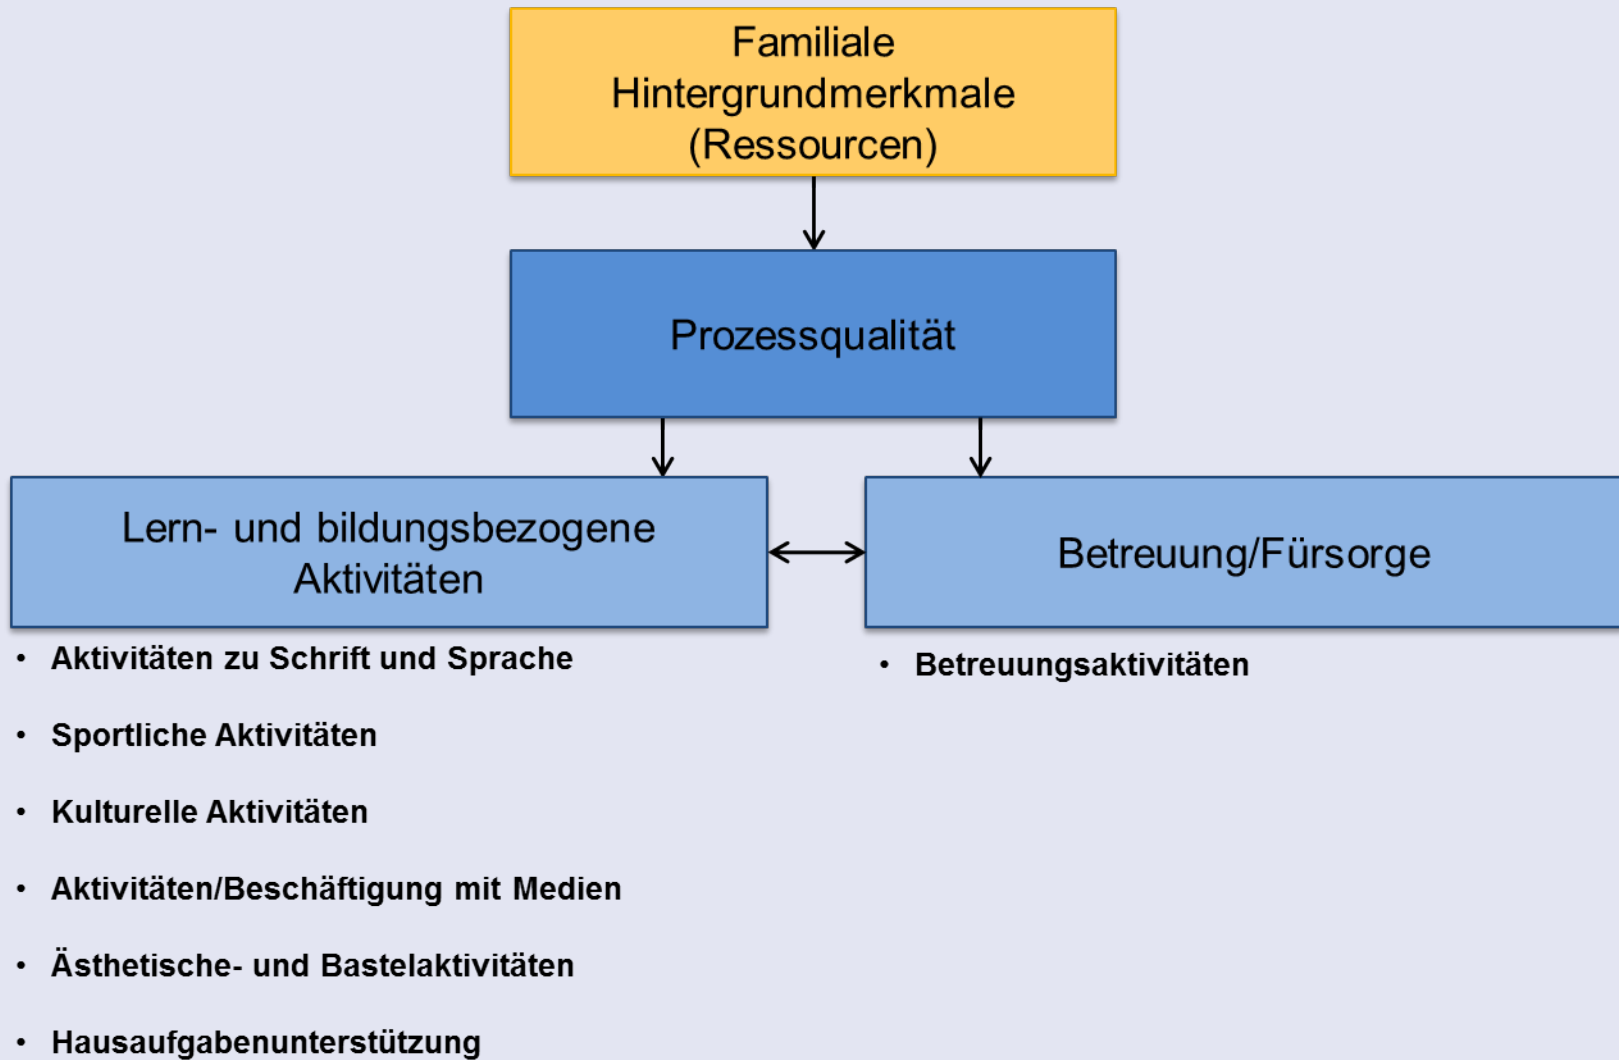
Familiale Hintergrundmerkmale (Ressourcen)

Prozessqualität

Lern- und bildungsbezogene Aktivitäten

Betreuung/Fürsorge

- Aktivitäten zu Schrift und Sprache
- Sportliche Aktivitäten
- Kulturelle Aktivitäten
- Aktivitäten/Beschäftigung mit Medien
- Ästhetische- und Bastelaktivitäten
- Hausaufgabenunterstützung

- Betreuungsaktivitäten